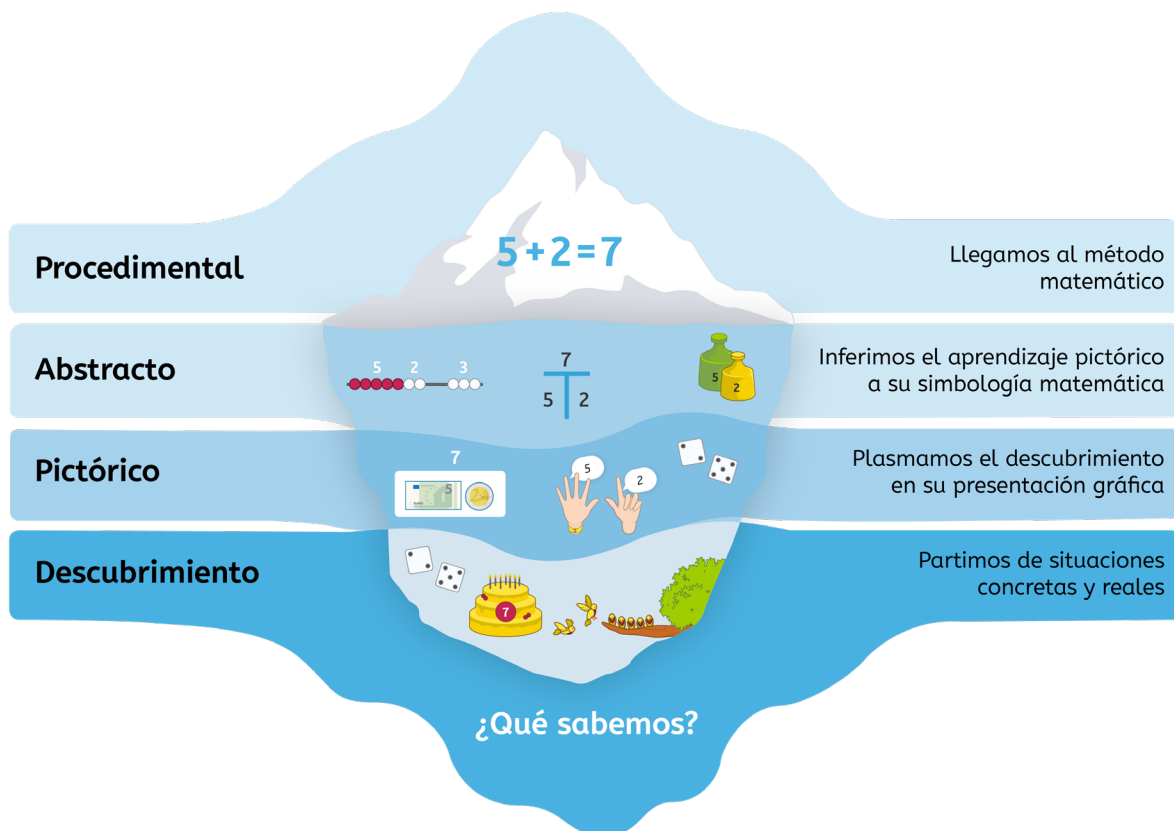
Procedimental

$5+2=7$

Llegamos al método matemático

Abstracto

5 2 3

7
5 2

5 2

Inferimos el aprendizaje pictórico a su simbología matemática

Pictórico

7

5 2

Plasmamos el descubrimiento en su presentación gráfica

Descubrimiento

7

Partimos de situaciones concretas y reales

¿Qué sabemos?